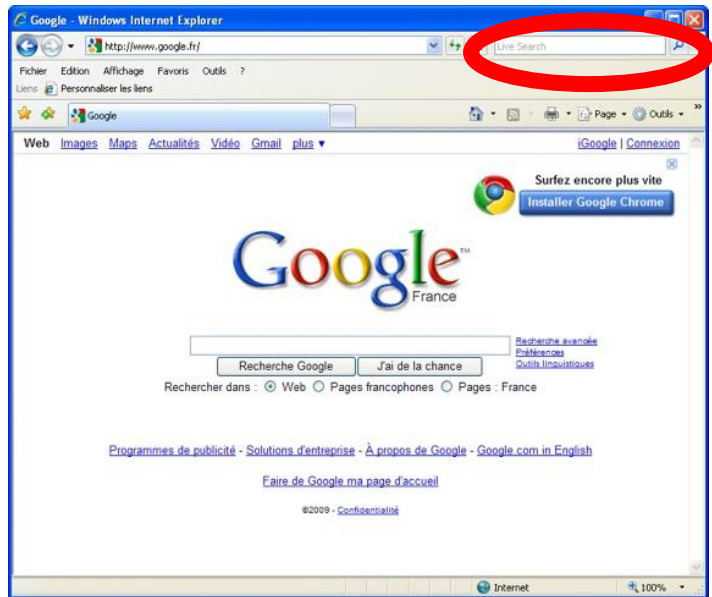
Google - Windows Internet Explorer

http://www.google.fr/

Live Search

Fichier Edition Affichage Favoris Outils ?

Liens Personnaliser les liens

Google

Page Outils

Web Images Maps Actualités Vidéo Gmail plus ▾

iGoogle | Connexion

Surfez encore plus vite

Installer Google Chrome

Google

France

Recherche avancée
Préférences
Outils linguistiques

Recherche Google J'ai de la chance

Rechercher dans : Web Pages francophones Pages : France

Programmes de publicité - Solutions d'entreprise - À propos de Google - Google.com in English

Faire de Google ma page d'accueil

©2009 - Confidentialité

Internet

100%